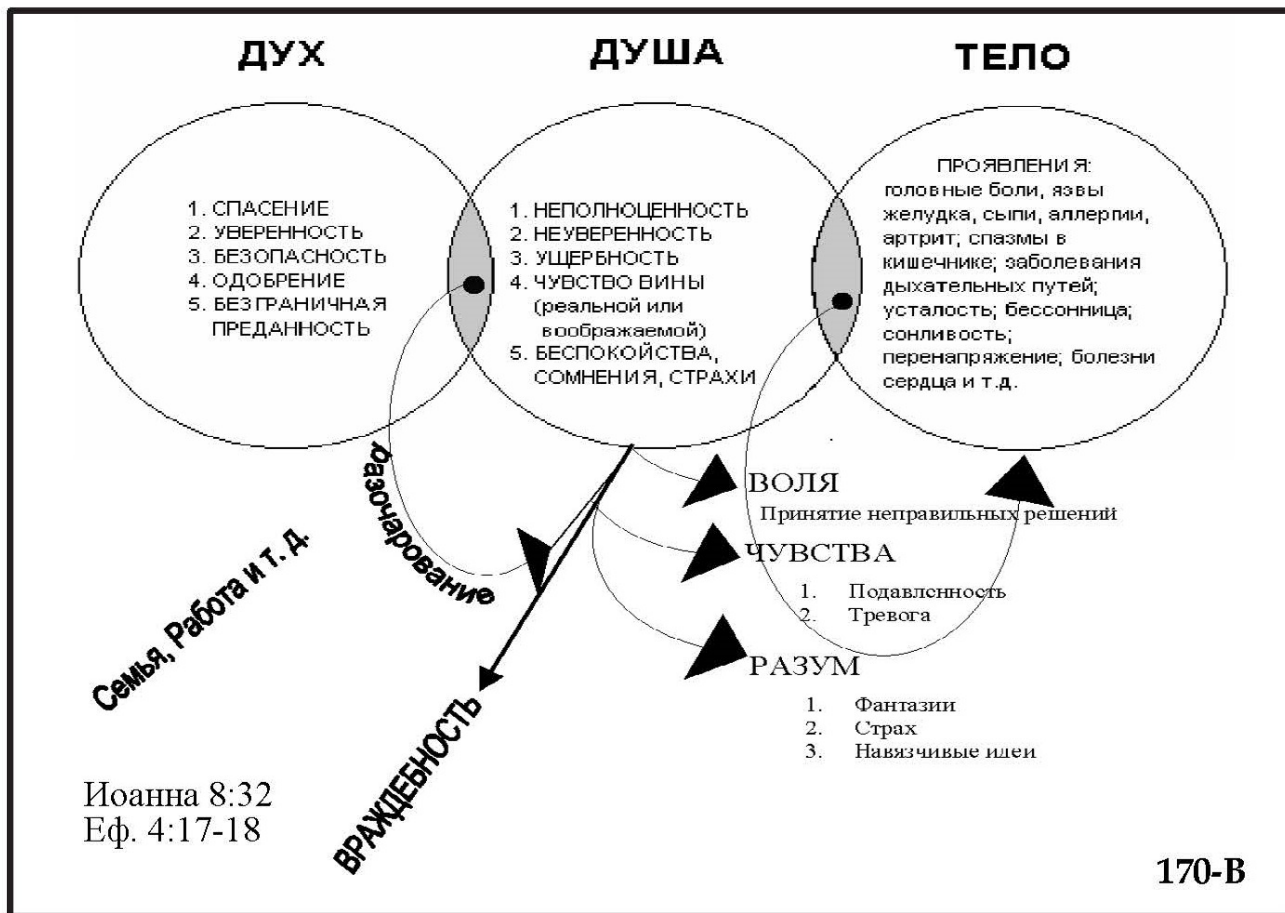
ДУХ

ДУША

ТЕЛО

1. СПАСЕНИЕ
2. УВЕРЕННОСТЬ
3. БЕЗОПАСНОСТЬ
4. ОДОБРЕНИЕ
5. БЕЗГРАНИЧНАЯ ПРЕДАННОСТЬ

1. НЕПОЛНОЦЕННОСТЬ
2. НЕУВЕРЕННОСТЬ
3. УЩЕРБНОСТЬ
4. ЧУВСТВО ВИНЫ (реальной или воображаемой)
5. БЕСПОКОЙСТВА, СОМНЕНИЯ, СТРАХИ

ПРОЯВЛЕНИЯ: головные боли, язвы желудка, сыпи, аллергии, артрит; спазмы в кишечнике; заболевания дыхательных путей; усталость; бессонница; сонливость; перенапряжение; болезни сердца и т.д.

Разочарование

ВОЛЯ
Принятие неправильных решений

ЧУВСТВА
1. Подавленность
2. Тревога

РАЗУМ
1. Фантазии
2. Страх
3. Навязчивые идеи

Семья, Работа и т. Д.

ВРАЖДЕБНОСТЬ

Иоанна 8:32
Еф. 4:17-18

170-В